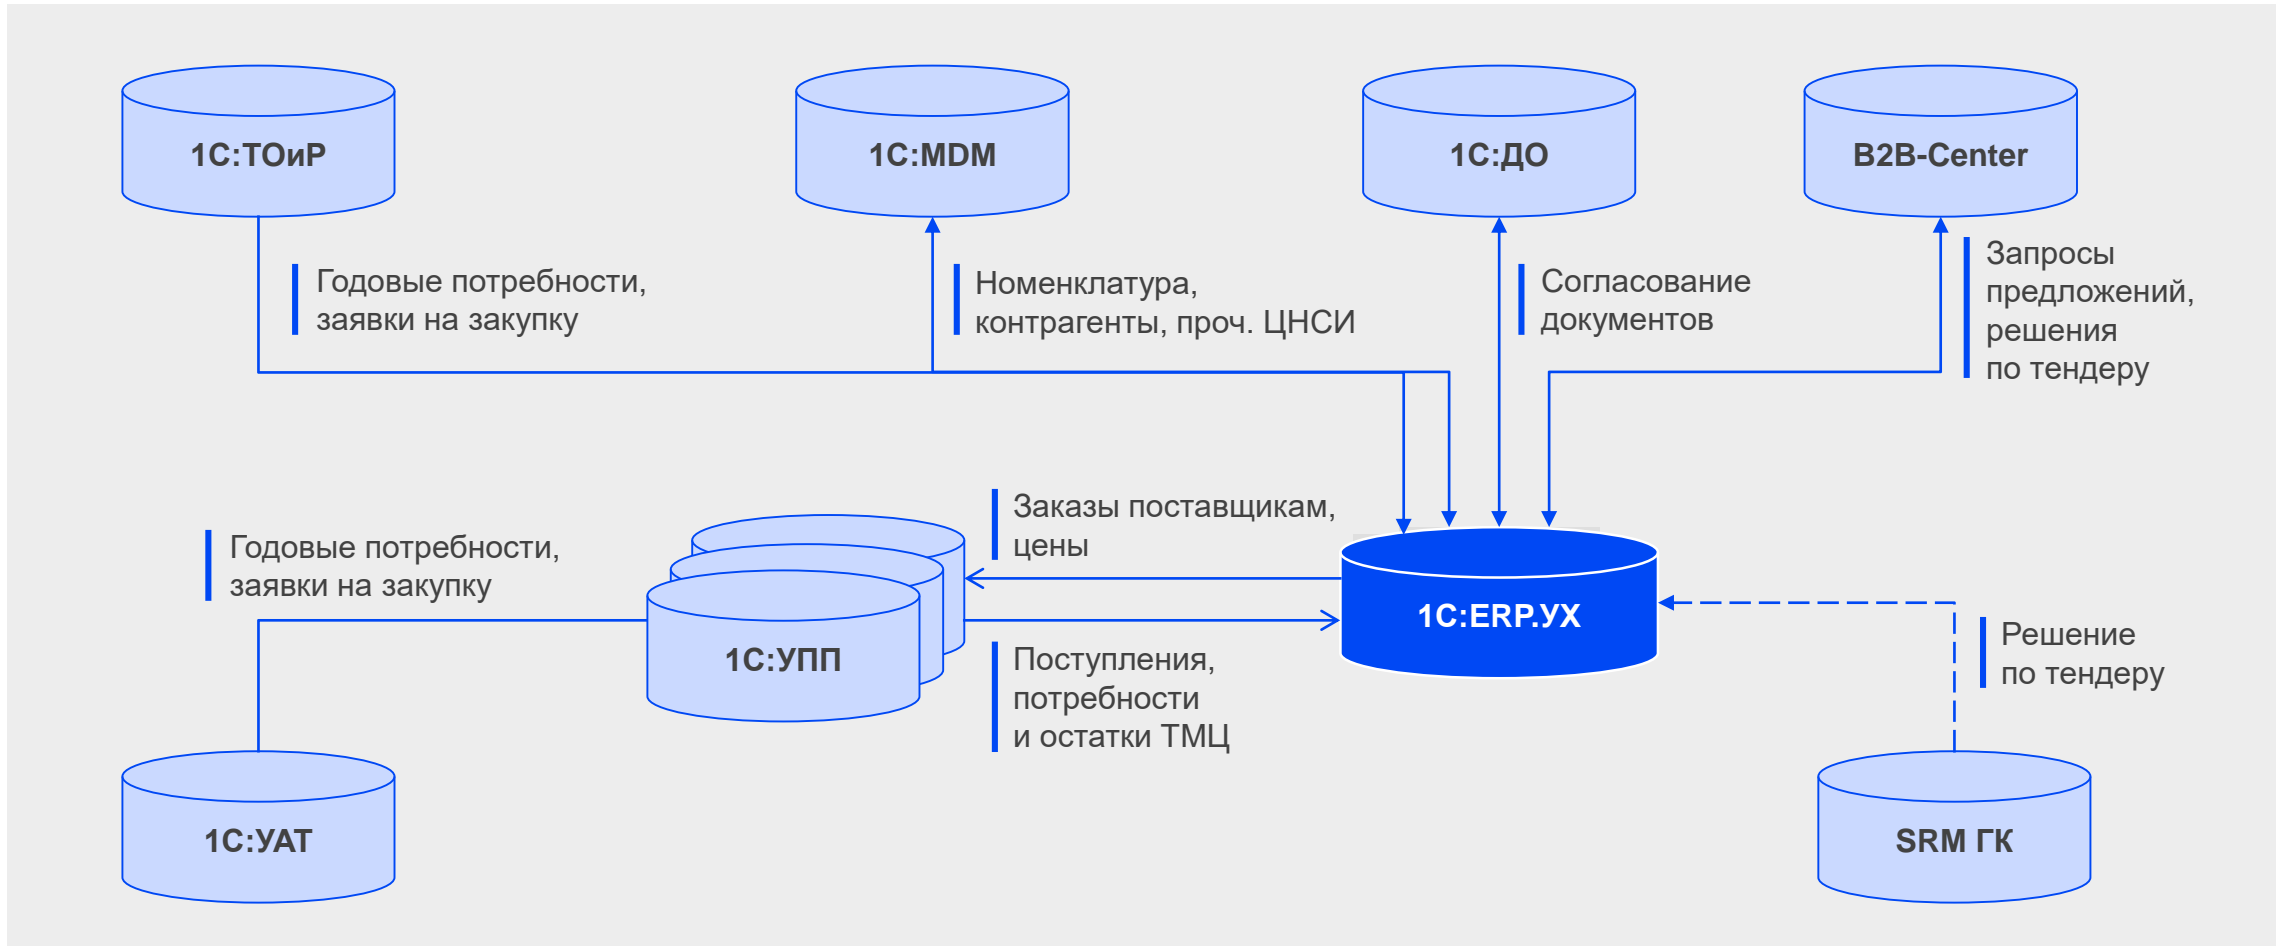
1С:ТОиР

1С:MDM

1С:ДО

B2B-Center

Годовые потребности, заявки на закупку

Номенклатура, контрагенты, проч. ЦНСИ

Согласование документов

Запросы предложений, решения по тендеру

Годовые потребности, заявки на закупку

Заказы поставщикам, цены

1С:УПП

1С:ERP.УХ

Поступления, потребности и остатки ТМЦ

Решение по тендеру

1С:УАТ

SRM ГК